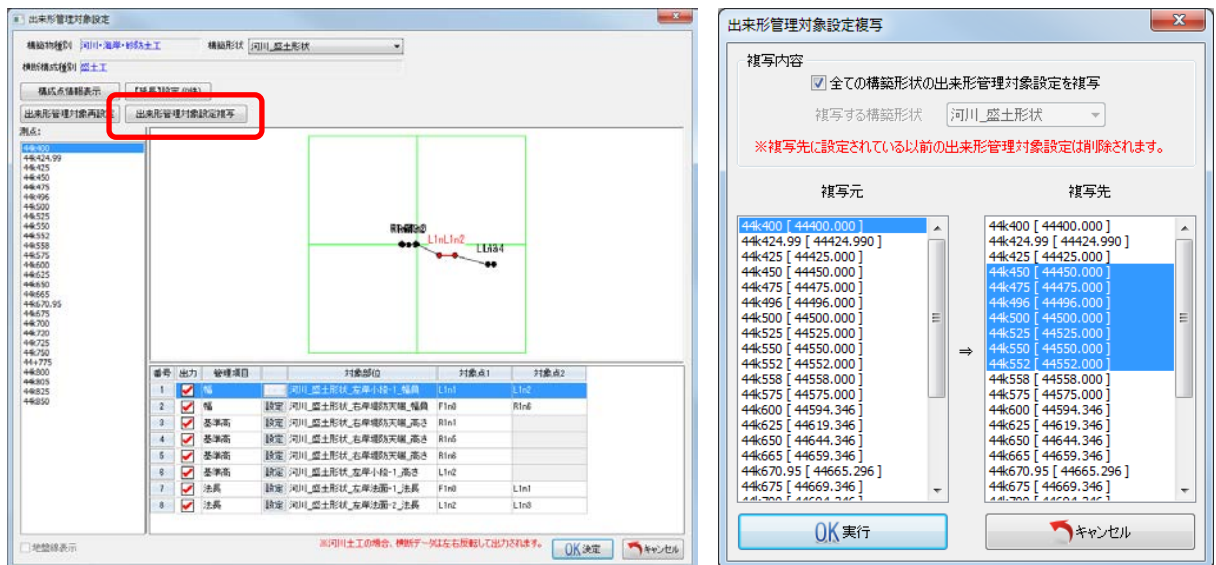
出来形管理対象設定

構築物種別 河川・海岸・砂防土工
構築形状 河川_盛土形状
横断構成種別 盛土工

構成点情報表示
【縦断設定 (仮称)】
出来形管理対象再設定
出来形管理対象設定複写

測点:
44k400
44k424.99
44k425
44k450
44k475
44k496
44k500
44k525
44k550
44k552
44k558
44k575
44k600
44k625
44k650
44k665
44k670.95
44k675
44k700
44k720
44k725
44k750
44k775
44k800
44k805
44k825
44k850

L1nL1n2
L1n3 4

| 番号 | 出力 | 管理項目 | | 対象部位 | 対象点1 | 対象点2 |
|---|---|---|---|---|---|---|
| 1 | ✔ | 幅 | 設定 | 河川_盛土形状_左岸小段-1_幅員 | L1n1 | L1n2 |
| 2 | ✔ | 幅 | 設定 | 河川_盛土形状_右岸堤防天端_幅員 | F1n8 | R1n6 |
| 3 | ✔ | 基準高 | 設定 | 河川_盛土形状_右岸堤防天端_高さ | R1n1 | |
| 4 | ✔ | 基準高 | 設定 | 河川_盛土形状_右岸堤防天端_高さ | R1n5 | |
| 5 | ✔ | 基準高 | 設定 | 河川_盛土形状_右岸堤防天端_高さ | R1n6 | |
| 6 | ✔ | 基準高 | 設定 | 河川_盛土形状_左岸小段-1_高さ | L1n2 | |
| 7 | ✔ | 法長 | 設定 | 河川_盛土形状_左岸法面-1_法長 | F1n0 | L1n1 |
| 8 | ✔ | 法長 | 設定 | 河川_盛土形状_左岸法面-2_法長 | L1n2 | L1n3 |

地盤線表示
※河川土工の場合、横断データは左右反転して出力されます。
OK 決定
キャンセル

出来形管理対象設定複写

複写内容
✔ 全ての構築形状の出来形管理対象設定を複写
複写する構築形状 河川_盛土形状
※複写先に設定されている以前の出来形管理対象設定は削除されます。

複写元
44k400 [ 44400.000 ]
44k424.99 [ 44424.990 ]
44k425 [ 44425.000 ]
44k450 [ 44450.000 ]
44k475 [ 44475.000 ]
44k496 [ 44496.000 ]
44k500 [ 44500.000 ]
44k525 [ 44525.000 ]
44k550 [ 44550.000 ]
44k552 [ 44552.000 ]
44k558 [ 44558.000 ]
44k575 [ 44575.000 ]
44k600 [ 44594.346 ]
44k625 [ 44619.346 ]
44k650 [ 44644.346 ]
44k665 [ 44659.346 ]
44k670.95 [ 44665.296 ]
44k675 [ 44669.346 ]

⇒

複写先
44k400 [ 44400.000 ]
44k424.99 [ 44424.990 ]
44k425 [ 44425.000 ]
44k450 [ 44450.000 ]
44k475 [ 44475.000 ]
44k496 [ 44496.000 ]
44k500 [ 44500.000 ]
44k525 [ 44525.000 ]
44k550 [ 44550.000 ]
44k552 [ 44552.000 ]
44k558 [ 44558.000 ]
44k575 [ 44575.000 ]
44k600 [ 44594.346 ]
44k625 [ 44619.346 ]
44k650 [ 44644.346 ]
44k665 [ 44659.346 ]
44k670.95 [ 44665.296 ]
44k675 [ 44669.346 ]

OK 実行
キャンセル